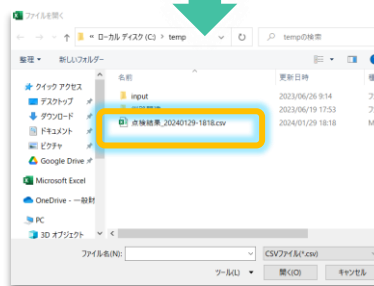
ファイルを開く

« ローカル ディスク (C:) › temp

tempの検索

整理 ▾ 新しいフォルダー

名前
更新日時

input
2023/06/29 9:14

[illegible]
2023/06/19 17:53

点検結果_20240129-1818.csv
2024/01/29 18:18

クイック アクセス
デスクトップ
ダウンロード
ドキュメント
ピクチャ
Google Drive
Microsoft Excel
OneDrive - 一般村
PC
3D オブジェクト

ファイル名(N):
CSVファイル(*.csv)
ツール(L)
開く(O)
キャンセル